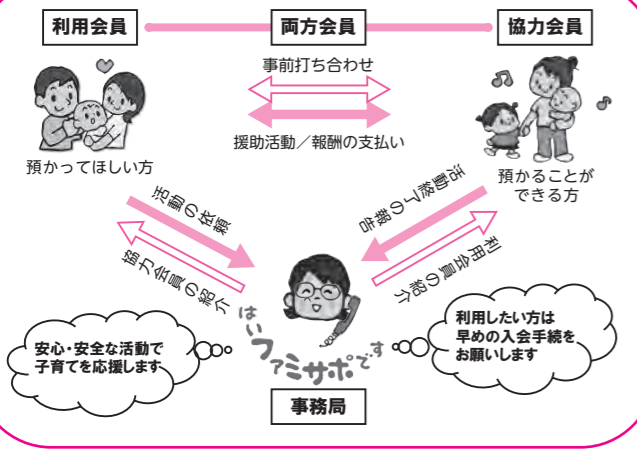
利用会員

両方会員

協力会員

事前打ち合わせ

援助活動／報酬の支払い

預かってほしい方

預かることができる方

活動の依頼

協力会員の紹介

活動終了の報告

利用会員の紹介

はい ファミサポです

安心・安全な活動で子育てを応援します

利用したい方は早めの入会手続をお願いします

事務局